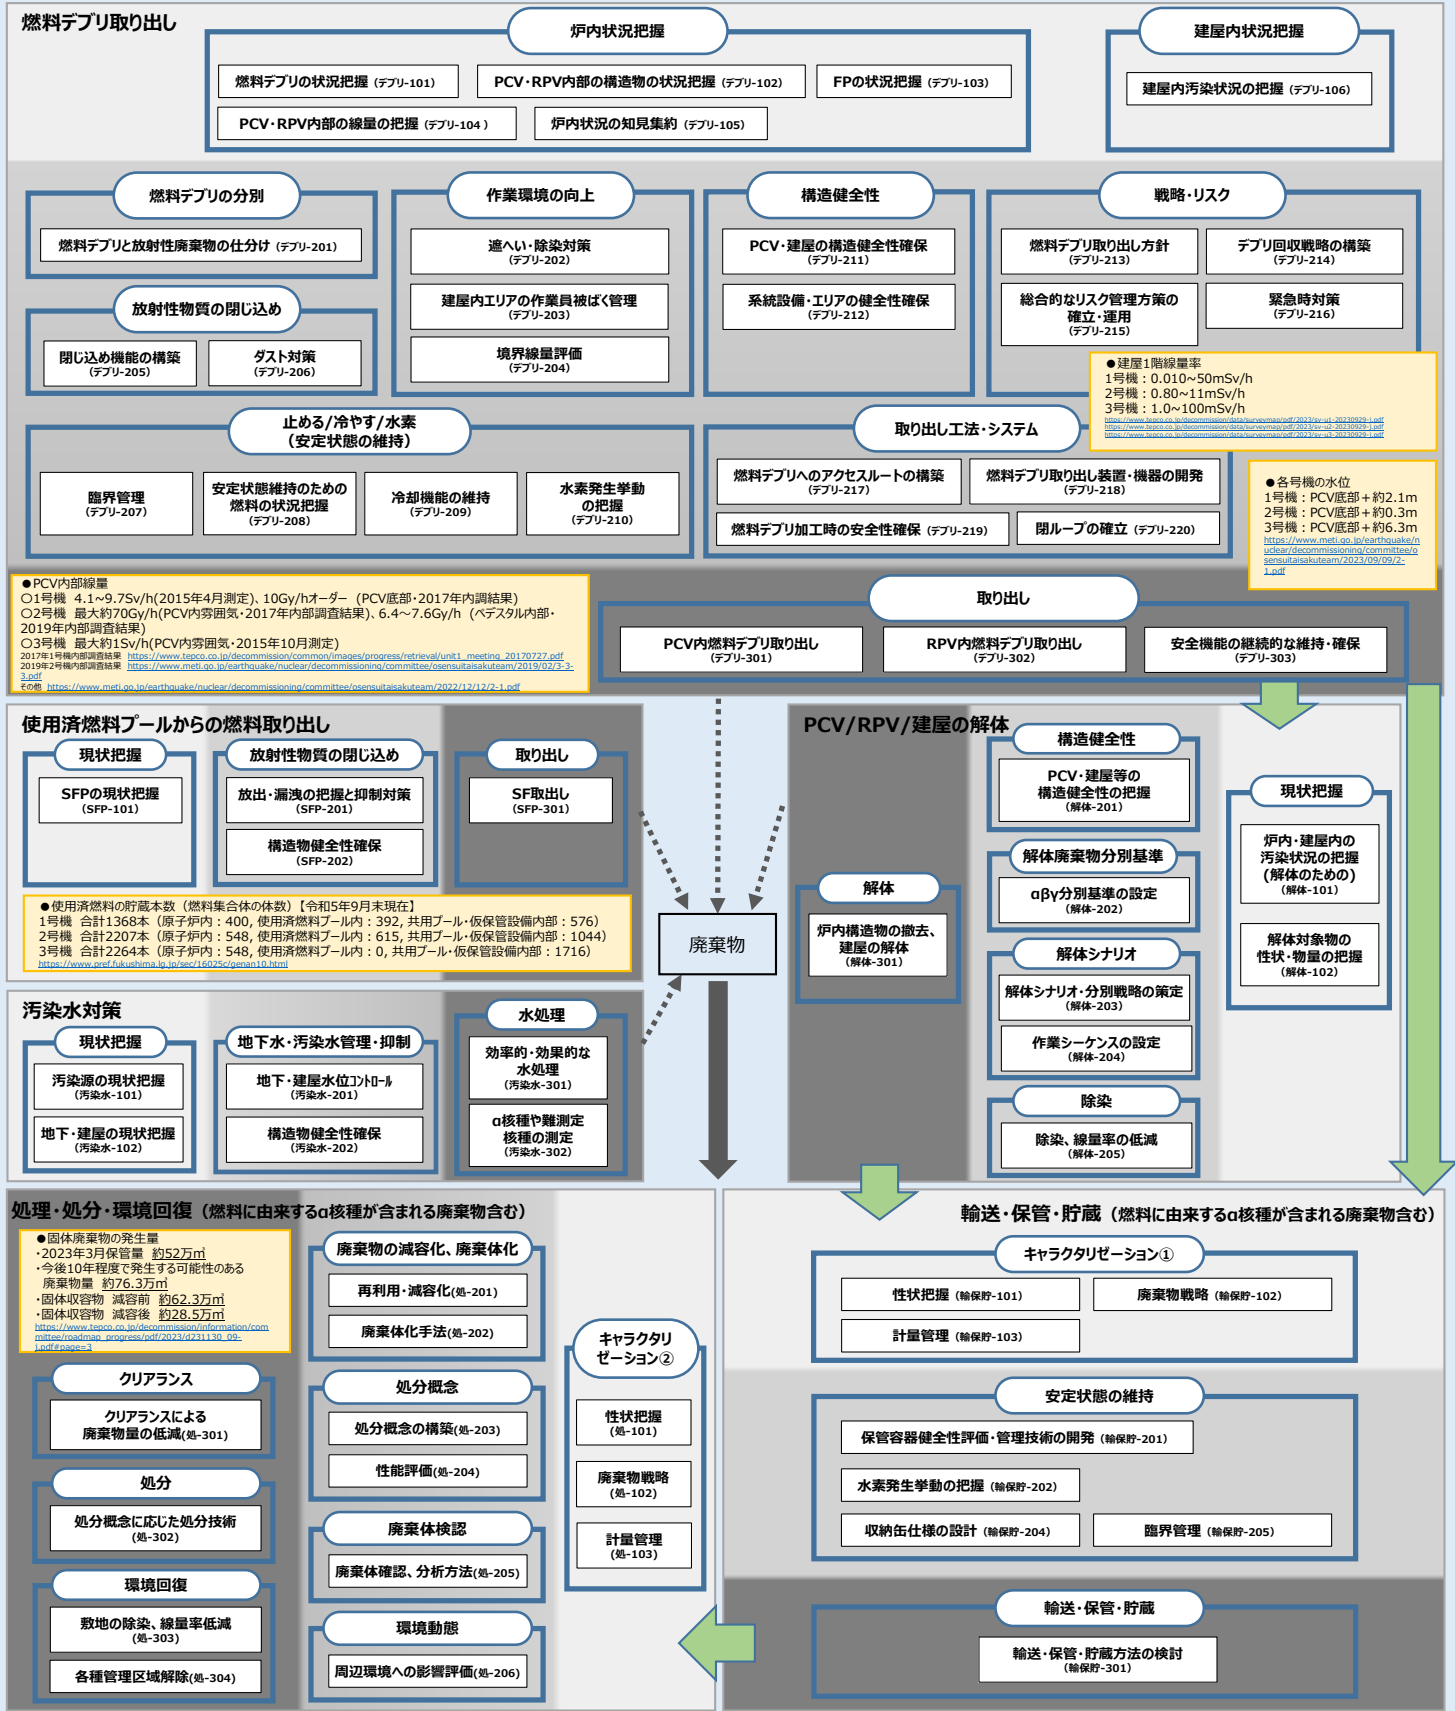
燃料デブリ取り出し

炉内状況把握
燃料デブリの状況把握（デブリ-101）
PCV・RPV内部の構造物の状況把握（デブリ-102）
FPの状況把握（デブリ-103）
PCV・RPV内部の線量の把握（デブリ-104）
炉内状況の知見集約（デブリ-105）

建屋内状況把握
建屋内汚染状況の把握（デブリ-106）

燃料デブリの分別
燃料デブリと放射性廃棄物の仕分け（デブリ-201）

放射性物質の閉じ込め
閉じ込め機能の構築（デブリ-205）
ダスト対策（デブリ-206）

作業環境の向上
遮へい・除染対策（デブリ-202）
建屋内エリアの作業員被ばく管理（デブリ-203）
境界線量評価（デブリ-204）

構造健全性
PCV・建屋の構造健全性確保（デブリ-211）
系統設備・エリアの健全性確保（デブリ-212）

戦略・リスク
燃料デブリ取り出し方針（デブリ-213）
デブリ回収戦略の構築（デブリ-214）
総合的なリスク管理方策の確立・運用（デブリ-215）
緊急時対策（デブリ-216）

●建屋1階線量率
1号機：0.010~50mSv/h
2号機：0.80~11mSv/h
3号機：1.0~100mSv/h
https://www.tepco.co.jp/decommission/data/surveymap/pdf/2023/sv-u1-20230929-j.pdf
https://www.tepco.co.jp/decommission/data/surveymap/pdf/2023/sv-u2-20230929-j.pdf
https://www.tepco.co.jp/decommission/data/surveymap/pdf/2023/sv-u3-20230929-j.pdf

止める/冷やす/水素（安定状態の維持）
臨界管理（デブリ-207）
安定状態維持のための燃料の状況把握（デブリ-208）
冷却機能の維持（デブリ-209）
水素発生挙動の把握（デブリ-210）

取り出し工法・システム
燃料デブリへのアクセスルートの構築（デブリ-217）
燃料デブリ取り出し装置・機器の開発（デブリ-218）
燃料デブリ加工時の安全性確保（デブリ-219）
閉ループの確立（デブリ-220）

●各号機の水位
1号機：PCV底部＋約2.1m
2号機：PCV底部＋約0.3m
3号機：PCV底部＋約6.3m
https://www.meti.go.jp/earthquake/nuclear/decommissioning/committee/osensuitaisakuteam/2023/09/09/2-1.pdf

●PCV内部線量
○1号機 4.1~9.7Sv/h(2015年4月測定)、10Gy/hオーダー（PCV底部・2017年内調結果）
○2号機 最大約70Gy/h(PCV内雰囲気・2017年内部調査結果)、6.4~7.6Gy/h（ペデスタル内部・2019年内部調査結果）
○3号機 最大約1Sv/h(PCV内雰囲気・2015年10月測定)
2017年1号機内部調査結果 https://www.tepco.co.jp/decommission/common/images/progress/retrieval/unit1_meeting_20170727.pdf
2019年2号機内部調査結果 https://www.meti.go.jp/earthquake/nuclear/decommissioning/committee/osensuitaisakuteam/2019/02/3-3-3.pdf
その他 https://www.meti.go.jp/earthquake/nuclear/decommissioning/committee/osensuitaisakuteam/2022/12/12/2-1.pdf

取り出し
PCV内燃料デブリ取り出し（デブリ-301）
RPV内燃料デブリ取り出し（デブリ-302）
安全機能の継続的な維持・確保（デブリ-303）

使用済燃料プールからの燃料取り出し
現状把握
SFPの現状把握（SFP-101）
放射性物質の閉じ込め
放出・漏洩の把握と抑制対策（SFP-201）
構造物健全性確保（SFP-202）
取り出し
SF取出し（SFP-301）

●使用済燃料の貯蔵本数（燃料集合体の体数）【令和5年9月末現在】
1号機 合計1368本（原子炉内：400, 使用済燃料プール内：392, 共用プール・仮保管設備内部：576）
2号機 合計2207本（原子炉内：548, 使用済燃料プール内：615, 共用プール・仮保管設備内部：1044）
3号機 合計2264本（原子炉内：548, 使用済燃料プール内：0, 共用プール・仮保管設備内部：1716）
https://www.pref.fukushima.lg.jp/sec/16025c/genan10.html

PCV/RPV/建屋の解体
構造健全性
PCV・建屋等の構造健全性の把握（解体-201）
解体廃棄物分別基準
αβγ分別基準の設定（解体-202）
解体シナリオ
解体シナリオ・分別戦略の策定（解体-203）
作業シーケンスの設定（解体-204）
除染
除染、線量率の低減（解体-205）
解体
炉内構造物の撤去、建屋の解体（解体-301）
現状把握
炉内・建屋内の汚染状況の把握（解体のための）（解体-101）
解体対象物の性状・物量の把握（解体-102）

廃棄物

汚染水対策
現状把握
汚染源の現状把握（汚染水-101）
地下・建屋の現状把握（汚染水-102）
地下水・汚染水管理・抑制
地下・建屋水位コントロール（汚染水-201）
構造物健全性確保（汚染水-202）
水処理
効率的・効果的な水処理（汚染水-301）
α核種や難測定核種の測定（汚染水-302）

処理・処分・環境回復（燃料に由来するα核種が含まれる廃棄物含む）
●固体廃棄物の発生量
・2023年3月保管量 約52万㎥
・今後10年程度で発生する可能性のある廃棄物量 約76.3万㎥
・固体収容物 減容前 約62.3万㎥
・固体収容物 減容後 約28.5万㎥
https://www.tepco.co.jp/decommission/information/committee/roadmap_progress/pdf/2023/d231130_09-j.pdf#page=3

廃棄物の減容化、廃棄体化
再利用・減容化(処-201)
廃棄体化手法(処-202)
クリアランス
クリアランスによる廃棄物量の低減(処-301)
処分概念
処分概念の構築(処-203)
性能評価(処-204)
処分
処分概念に応じた処分技術（処-302）
廃棄体検認
廃棄体確認、分析方法(処-205)
環境回復
敷地の除染、線量率低減（処-303）
各種管理区域解除(処-304)
環境動態
周辺環境への影響評価(処-206)
キャラクタリゼーション②
性状把握（処-101）
廃棄物戦略（処-102）
計量管理（処-103）

輸送・保管・貯蔵（燃料に由来するα核種が含まれる廃棄物含む）
キャラクタリゼーション①
性状把握（輸保貯-101）
廃棄物戦略（輸保貯-102）
計量管理（輸保貯-103）
安定状態の維持
保管容器健全性評価・管理技術の開発（輸保貯-201）
水素発生挙動の把握（輸保貯-202）
収納缶仕様の設計（輸保貯-204）
臨界管理（輸保貯-205）
輸送・保管・貯蔵
輸送・保管・貯蔵方法の検討（輸保貯-301）